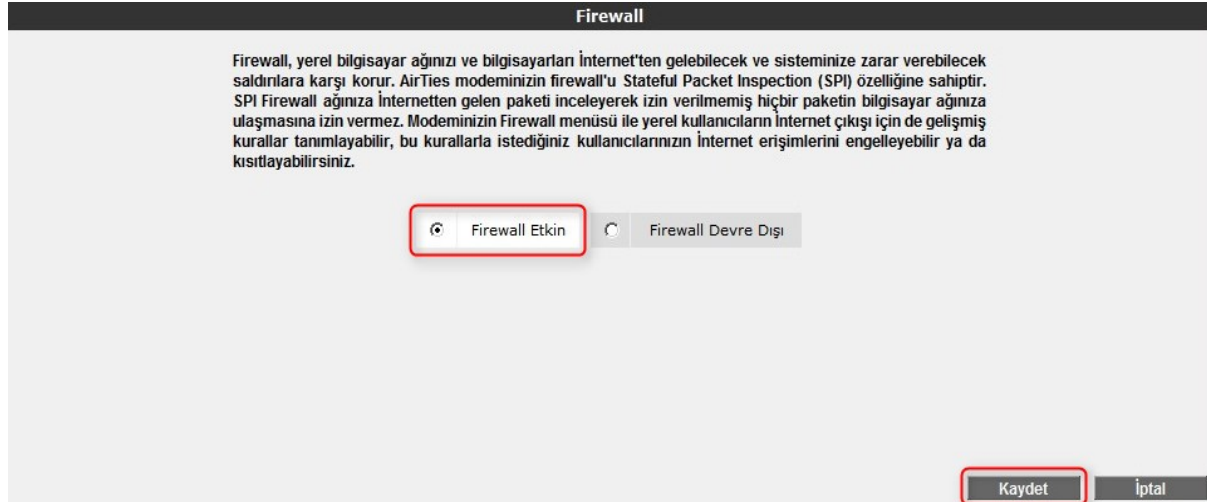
Firewall

Firewall, yerel bilgisayar ağınızı ve bilgisayarları İnternet'ten gelebilecek ve sisteminize zarar verebilecek saldırılara karşı korur. AirTies modeminizin firewall'u Stateful Packet Inspection (SPI) özelliğine sahiptir. SPI Firewall ağınıza İnternetten gelen paketi inceleyerek izin verilmemiş hiçbir paketin bilgisayar ağınıza ulaşmasına izin vermez. Modeminizin Firewall menüsü ile yerel kullanıcıların İnternet çıkışı için de gelişmiş kurallar tanımlayabilir, bu kurallarla istediğiniz kullanıcılarınızın İnternet erişimlerini engelleyebilir ya da kısıtlayabilirsiniz.

Firewall Etkin

Firewall Devre Dışı

Kaydet

İptal